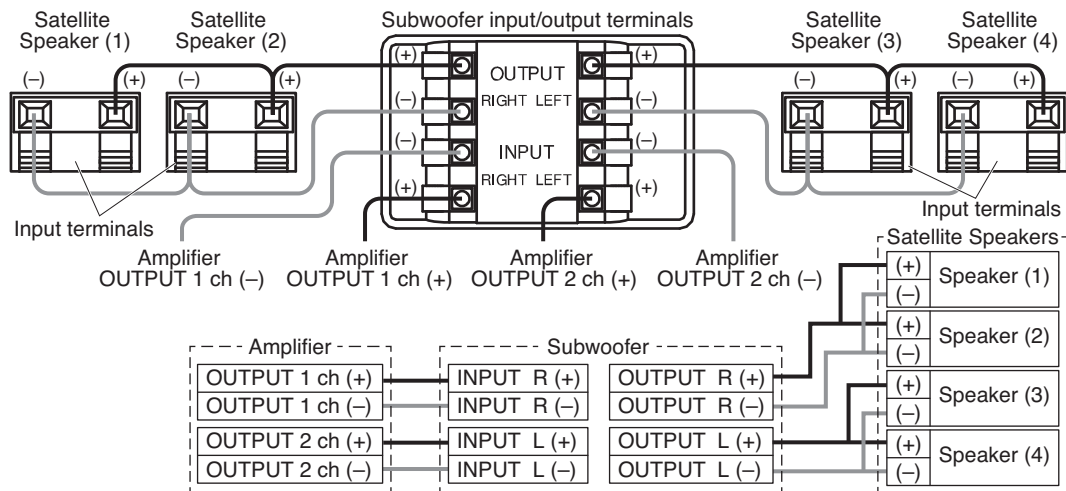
Satellite Speaker (1)

Satellite Speaker (2)

Subwoofer input/output terminals

Satellite Speaker (3)

Satellite Speaker (4)

(–) (+) (–) (+)

(+) (+)

OUTPUT

(–) RIGHT LEFT (–)

(–) INPUT (–)

(+) RIGHT LEFT (+)

(–) (+) (–) (+)

Input terminals

Input terminals

Amplifier OUTPUT 1 ch (–)

Amplifier OUTPUT 1 ch (+)

Amplifier OUTPUT 2 ch (+)

Amplifier OUTPUT 2 ch (–)

Satellite Speakers

| (+) | Speaker (1) |
|---|---|
| (–) | |
| (+) | Speaker (2) |
| (–) | |
| (+) | Speaker (3) |
| (–) | |
| (+) | Speaker (4) |
| (–) | |

Amplifier

| OUTPUT 1 ch (+) |
|---|
| OUTPUT 1 ch (–) |
| OUTPUT 2 ch (+) |
| OUTPUT 2 ch (–) |

Subwoofer

| INPUT R (+) | OUTPUT R (+) |
|---|---|
| INPUT R (–) | OUTPUT R (–) |
| INPUT L (+) | OUTPUT L (+) |
| INPUT L (–) | OUTPUT L (–) |